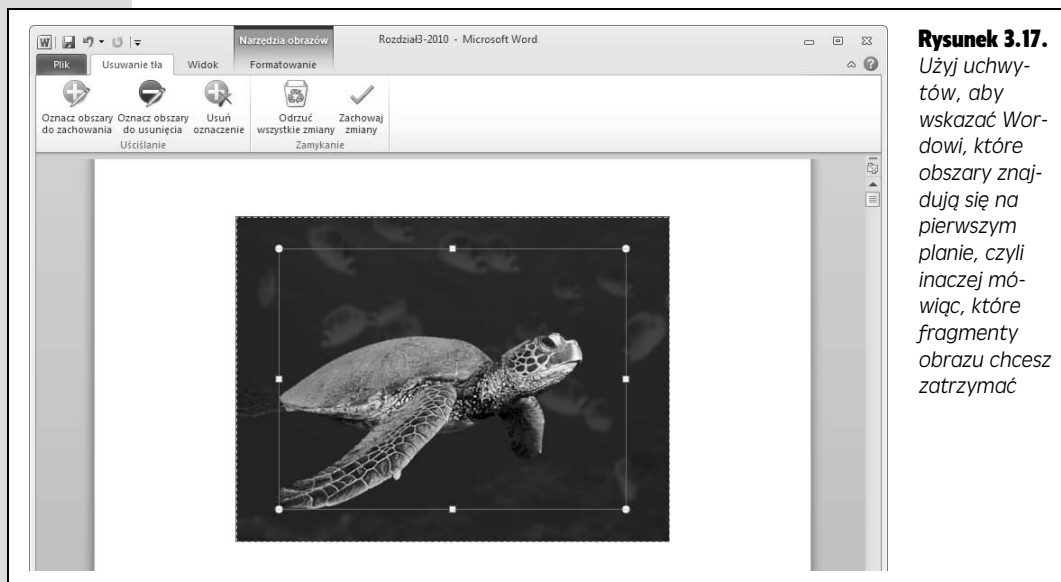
Narzędzia obrazów

Rozdział3-2010 - Microsoft Word

Plik | Usuwanie tła | Widok | Formatowanie

Oznacz obszary do zachowania | Oznacz obszary do usunięcia | Usuń oznaczenie

Uściślanie

Odrzuć wszystkie zmiany | Zachowaj zmiany

Zamykanie

**Rysunek 3.17.** *Użyj uchwytów, aby wskazać Wordowi, które obszary znajdują się na pierwszym planie, czyli inaczej mówiąc, które fragmenty obrazu chcesz zatrzymać*